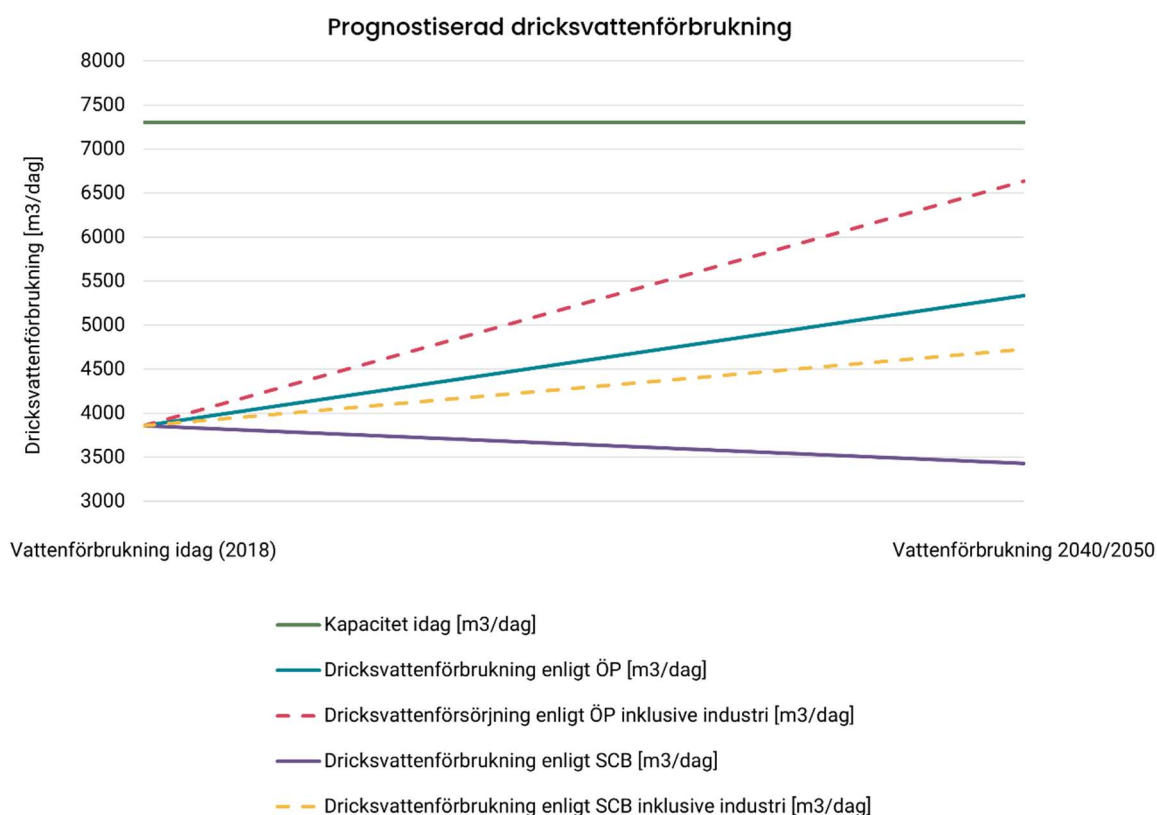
Prognostiserad dricksvattenförbrukning

Dricksvattenförbrukning [m3/dag]

8000
7500
7000
6500
6000
5500
5000
4500
4000
3500
3000

Vattenförbrukning idag (2018)

Vattenförbrukning 2040/2050

Kapacitet idag [m3/dag]

Dricksvattenförbrukning enligt ÖP [m3/dag]

Dricksvattenförsörjning enligt ÖP inklusive industri [m3/dag]

Dricksvattenförbrukning enligt SCB [m3/dag]

Dricksvattenförbrukning enligt SCB inklusive industri [m3/dag]